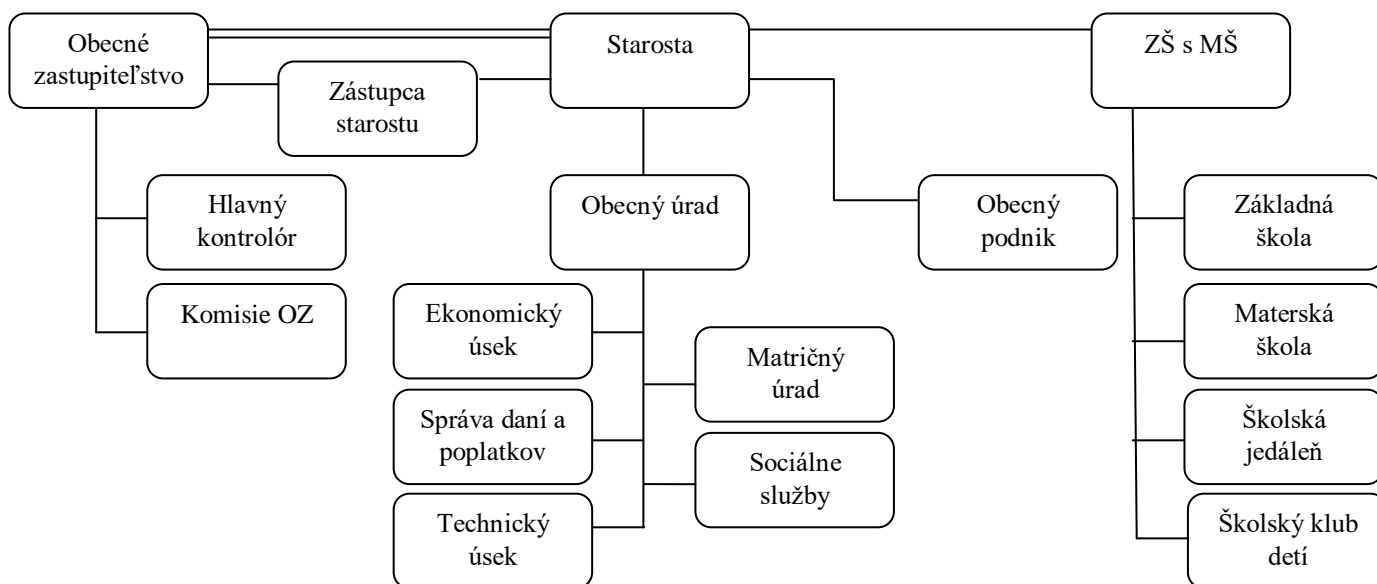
Obecné zastupiteľstvo

Starosta

ZŠ s MŠ

Zástupca starostu

Hlavný kontrolór

Obecný úrad

Obecný podnik

Základná škola

Komisie OZ

Ekonomický úsek

Matričný úrad

Materská škola

Správa daní a poplatkov

Sociálne služby

Školská jedáleň

Technický úsek

Školský klub detí